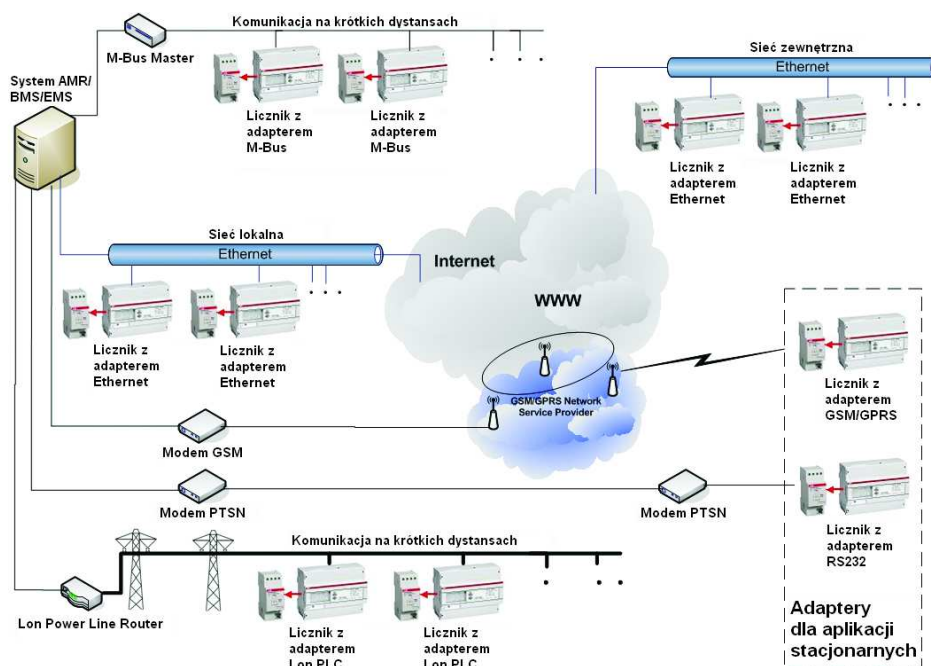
M-Bus Master

Komunikacja na krótkich dystansach

System AMR/ BMS/EMS

Licznik z adapterem M-Bus

Licznik z adapterem M-Bus

Sieć zewnętrzna

Ethernet

Licznik z adapterem Ethernet

Licznik z adapterem Ethernet

Sieć lokalna

Ethernet

Internet

WWW

Licznik z adapterem Ethernet

Licznik z adapterem Ethernet

GSM/GPRS Network Service Provider

Licznik z adapterem GSM/GPRS

Modem GSM

Modem PTSN

Modem PTSN

Licznik z adapterem RS232

Komunikacja na krótkich dystansach

Lon Power Line Router

Licznik z adapterem Lon PLC

Licznik z adapterem Lon PLC

Adaptery dla aplikacji stacjonarnych